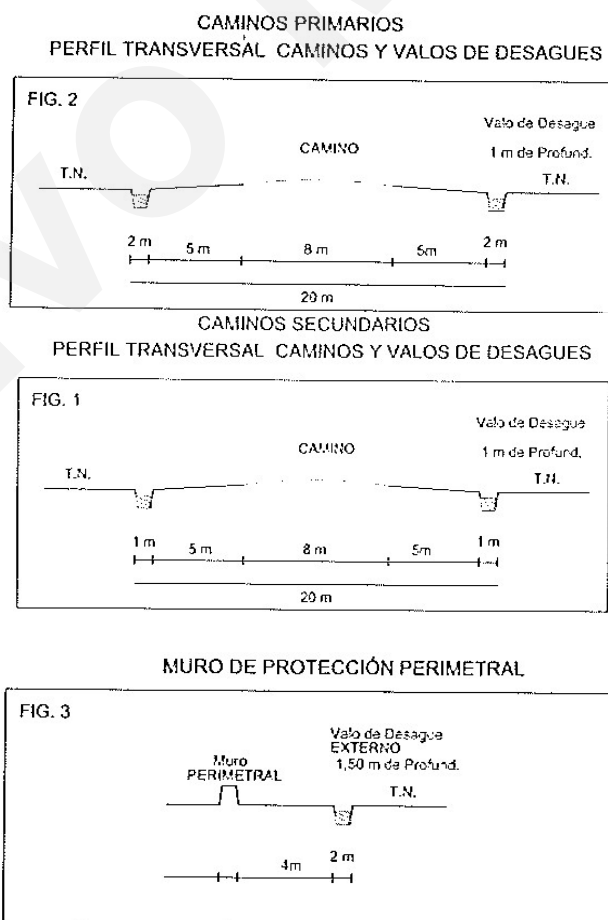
CAMINOS PRIMARIOS
PERFIL TRANSVERSAL CAMINOS Y VALOS DE DESAGUES

FIG. 2

Valo de Desague
1 m de Profund.

CAMINO

T.N.

T.N.

2 m 5 m 8 m 5m 2 m

20 m

CAMINOS SECUNDARIOS
PERFIL TRANSVERSAL CAMINOS Y VALOS DE DESAGUES

FIG. 1

Valo de Desague
1 m de Profund.

CAMINO

T.N.

T.N.

1 m 5 m 8 m 5m 1 m

20 m

MURO DE PROTECCIÓN PERIMETRAL

FIG. 3

Valo de Desague
EXTERNO
1,50 m de Profund.

Muro
PERIMETRAL

T.N.

4m 2 m